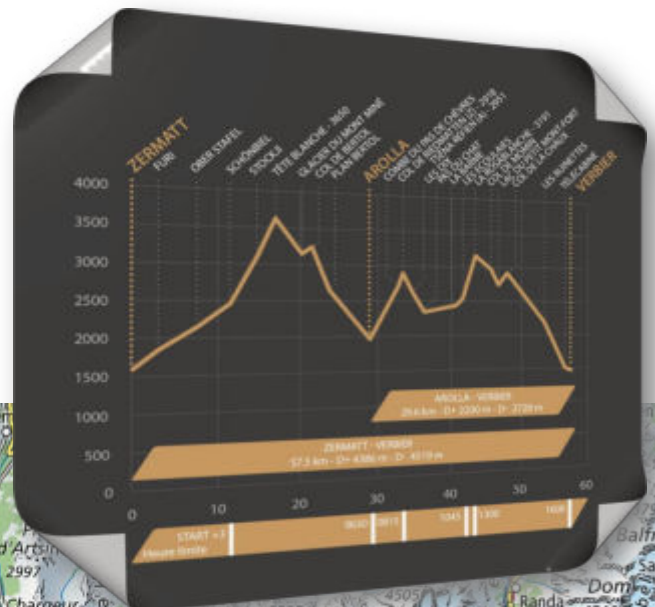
ZERMATT
FURI
OBER STAFEL
SCHÖNBIEL
STOCKJI
TÊTE BLANCHE - 3650
GLACIER DU MONT MINÉ
COL DE BERTOL
PLAN BERTOL
AROLLA
COMBE DU PAS DE CHÈVRES
COL DE RIEDMATTEN - 2928
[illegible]
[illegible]
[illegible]
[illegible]
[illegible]
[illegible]
COL DE LA CHAUX
LES RUINETTES
TÉLÉCABINE
VERBIER

4000
3500
3000
2500
2000
1500
1000
500
0

0
10
20
30
40
50
60

AROLLA - VERBIER
26,6 km - D+ 2200 m - D- 2728 m

ZERMATT - VERBIER
57,5 km - D+ 4386 m - D- 4519 m

START +1
Heure limite
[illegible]
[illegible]
1245
1300
1600

d'Arts
2997
Chargeur
Balfr
Sa
Dom
Randa
4505